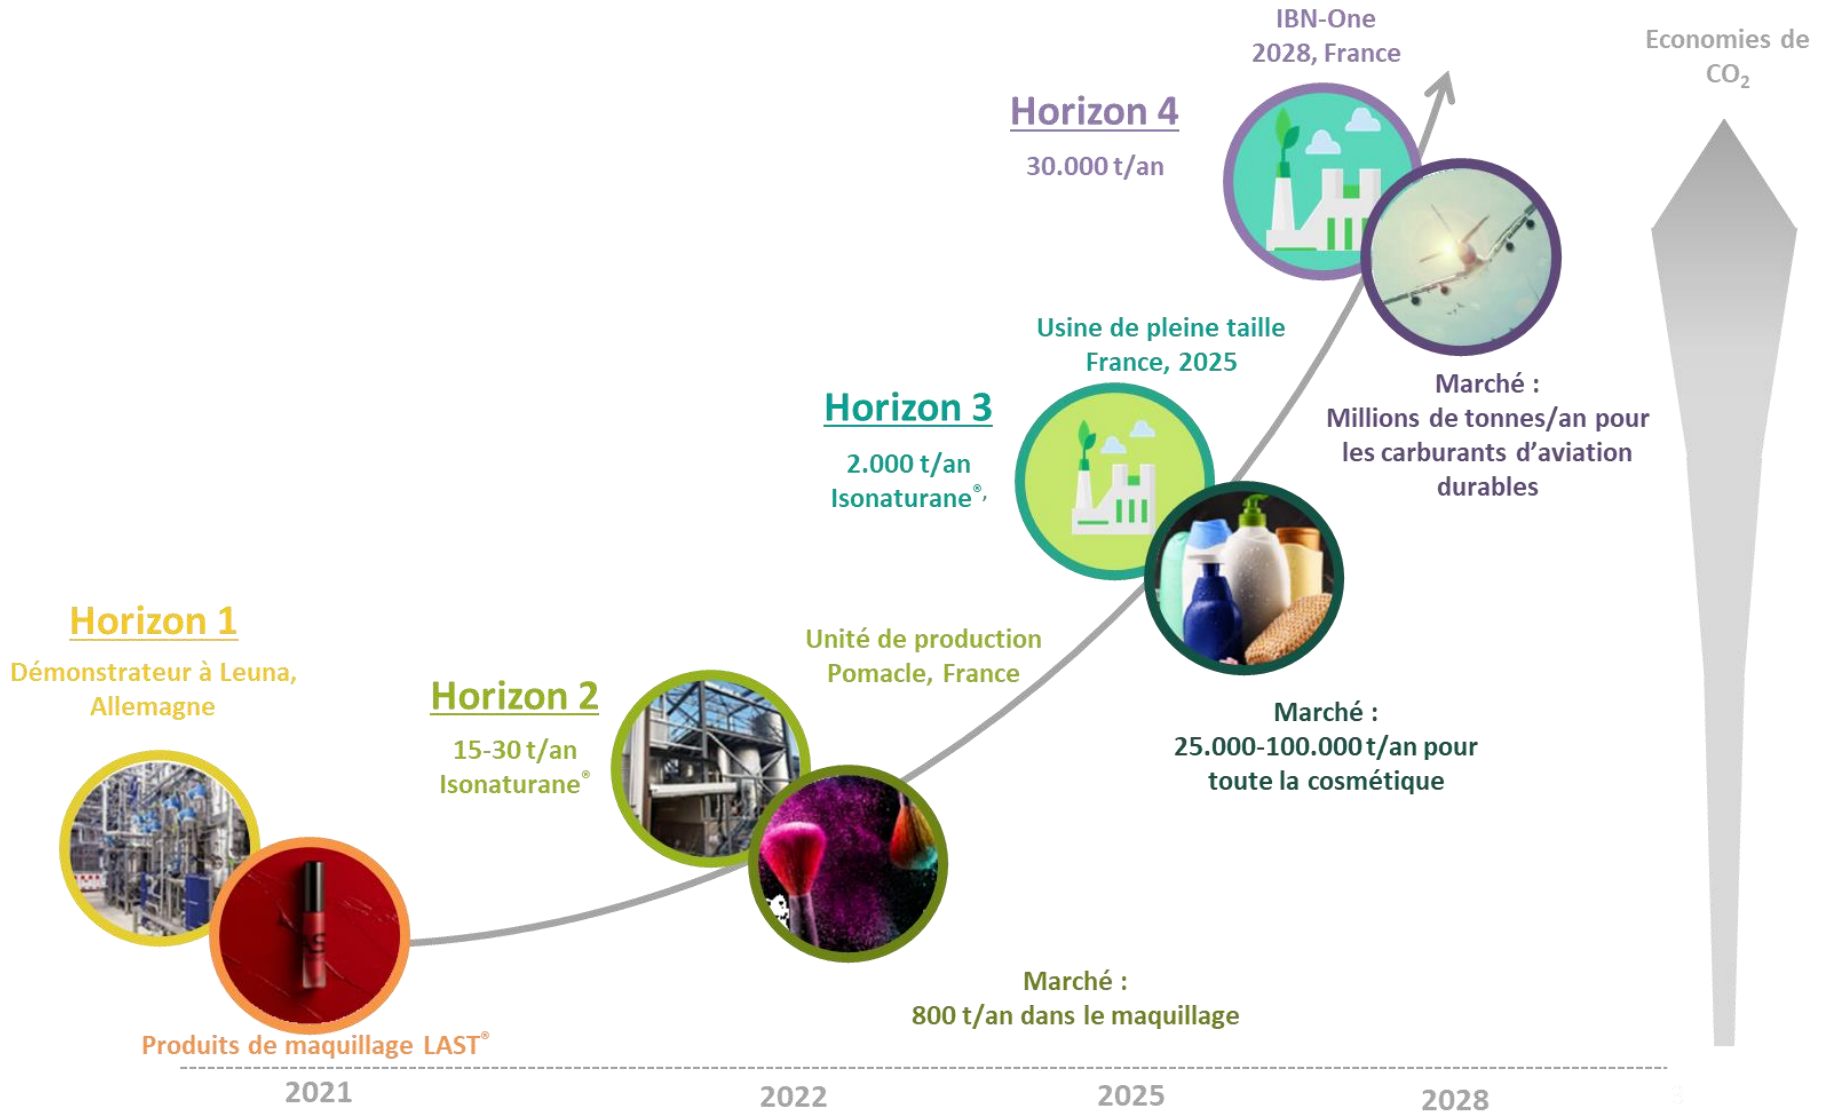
IBN-One
2028, France

Economies de $CO_2$

Horizon 4
30.000 t/an

Usine de pleine taille
France, 2025

Marché :
Millions de tonnes/an pour les carburants d'aviation durables

Horizon 3
2.000 t/an
Isonaturane®,

Horizon 1
Démonstrateur à Leuna, Allemagne

Unité de production
Pomacle, France

Horizon 2
15-30 t/an
Isonaturane®

Marché :
25.000-100.000 t/an pour toute la cosmétique

Marché :
800 t/an dans le maquillage

Produits de maquillage LAST®

2021
2022
2025
2028